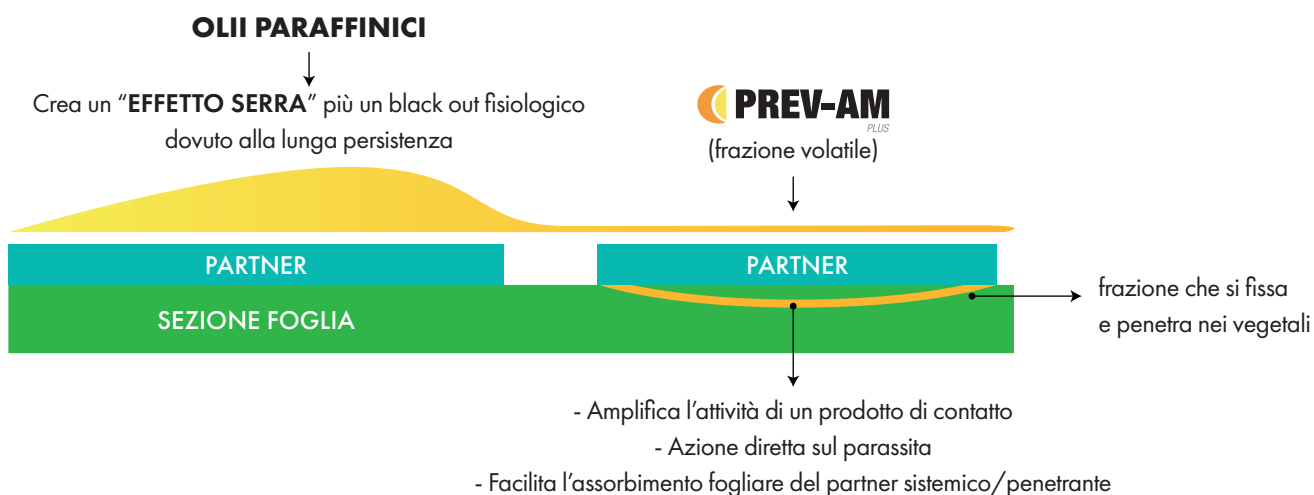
OLII PARAFFINICI

Crea un "EFFETTO SERRA" più un black out fisiologico dovuto alla lunga persistenza

PREV-AM PLUS

(frazione volatile)

PARTNER

PARTNER

SEZIONE FOGLIA

frazione che si fissa e penetra nei vegetali

- Amplifica l'attività di un prodotto di contatto
- Azione diretta sul parassita
- Facilita l'assorbimento fogliare del partner sistemico/penetrante